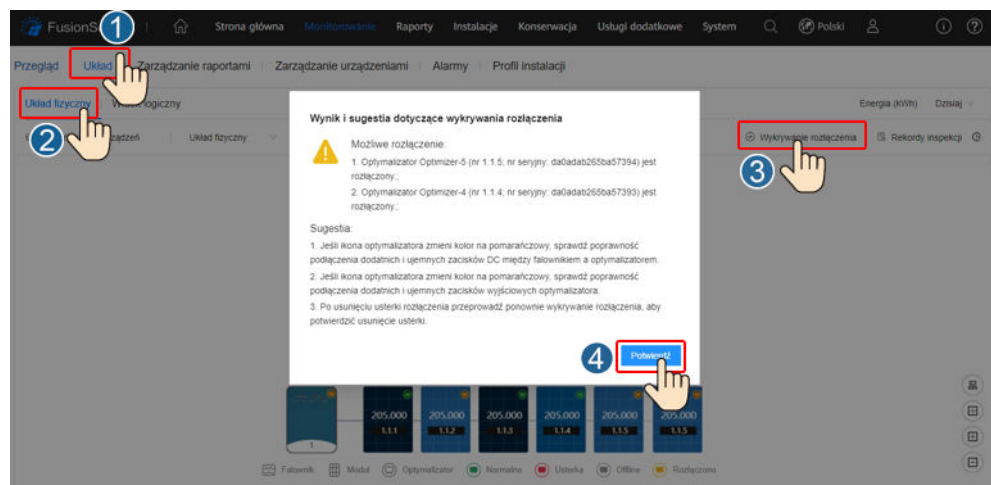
FusionS 1 Strona główna Monitorowanie Raporty Instalacje Konserwacja Usługi dodatkowe System Polski

Przegląd Układ Zarządzanie raportami Zarządzanie urządzeniami Alarmy Profil instalacji

Układ fizyczny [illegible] logiczny

2 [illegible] urządzeń Układ fizyczny

Energia (kWh) Dzisiaj

Wykrywanie rozłączenia Rekordy inspekcji

3

Wynik i sugestia dotyczące wykrywania rozłączenia

Możliwe rozłączenie:

1. Optymalizator Optimizer-5 (nr 1.1.5; nr seryjny: da0adab265ba57394) jest rozłączony.;

2. Optymalizator Optimizer-4 (nr 1.1.4; nr seryjny: da0adab265ba57393) jest rozłączony.;

Sugestia:

1. Jeśli ikona optymalizatora zmieni kolor na pomarańczowy, sprawdź poprawność podłączenia dodatnich i ujemnych zacisków DC między falownikiem a optymalizatorem.

2. Jeśli ikona optymalizatora zmieni kolor na pomarańczowy, sprawdź poprawność podłączenia dodatnich i ujemnych zacisków wyjściowych optymalizatora.

3. Po usunięciu usterki rozłączenia przeprowadź ponownie wykrywanie rozłączenia, aby potwierdzić usunięcie usterki.

4 Potwierdź

1

205.000 1.1.1 205.000 1.1.2 205.000 1.1.3 205.000 1.1.4 205.000 1.1.5 205.000 1.1.5

Falownik Moduł Optymalizator Normalne Usterka Offline Rozłączono